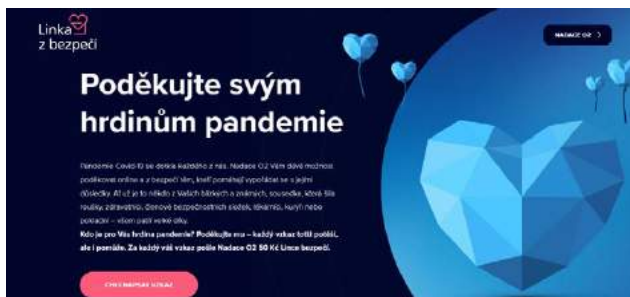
Linka z bezpečí

NADACE O2 >

Poděkujte svým hrdinům pandemie

Pandemie Covid-19 se dotkla každého z nás. Nadace O2 Vám dává možnost poděkovat online a z bezpečí těm, kteří pomáhají vypořádat se s jejími důsledky. Ať už je to někdo z Vašich blízkých a známých, sousedka, která šila roušky, zdravotníci, domovy bezpečnostních složek, lékárníci, kurýři nebo pokladní – všem patří velké díky.

Kdo je pro Vás hrdina pandemie? Poděkujte mu – každý vzkaz totiž potěší, ale i pomůže. Za každý váš vzkaz pošle Nadace O2 50 Kč Lince bezpečí.

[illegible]